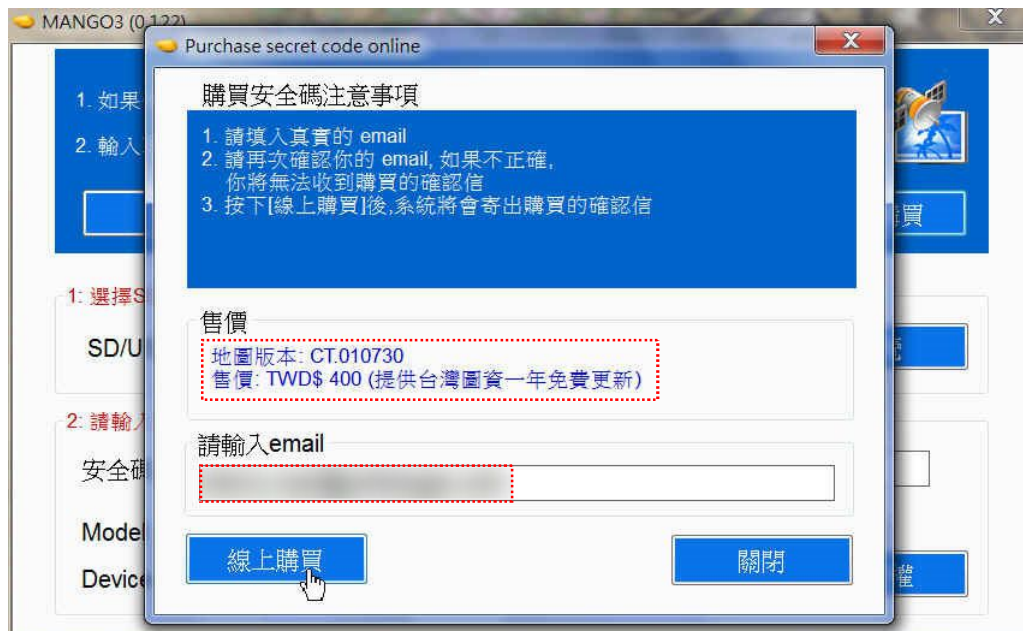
MANGO3 (0.122)

1. 如果

2. 輸入

買

1: 選擇S

SD/U

2: 請輸入

安全碼

Model

Device

權

Purchase secret code online

購買安全碼注意事項

1. 請填入真實的 email
2. 請再次確認你的 email, 如果不正確, 你將無法收到購買的確認信
3. 按下[線上購買]後,系統將會寄出購買的確認信

售價

地圖版本: CT.010730
售價: TWD$ 400 (提供台灣圖資一年免費更新)

請輸入email

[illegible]

線上購買

關閉